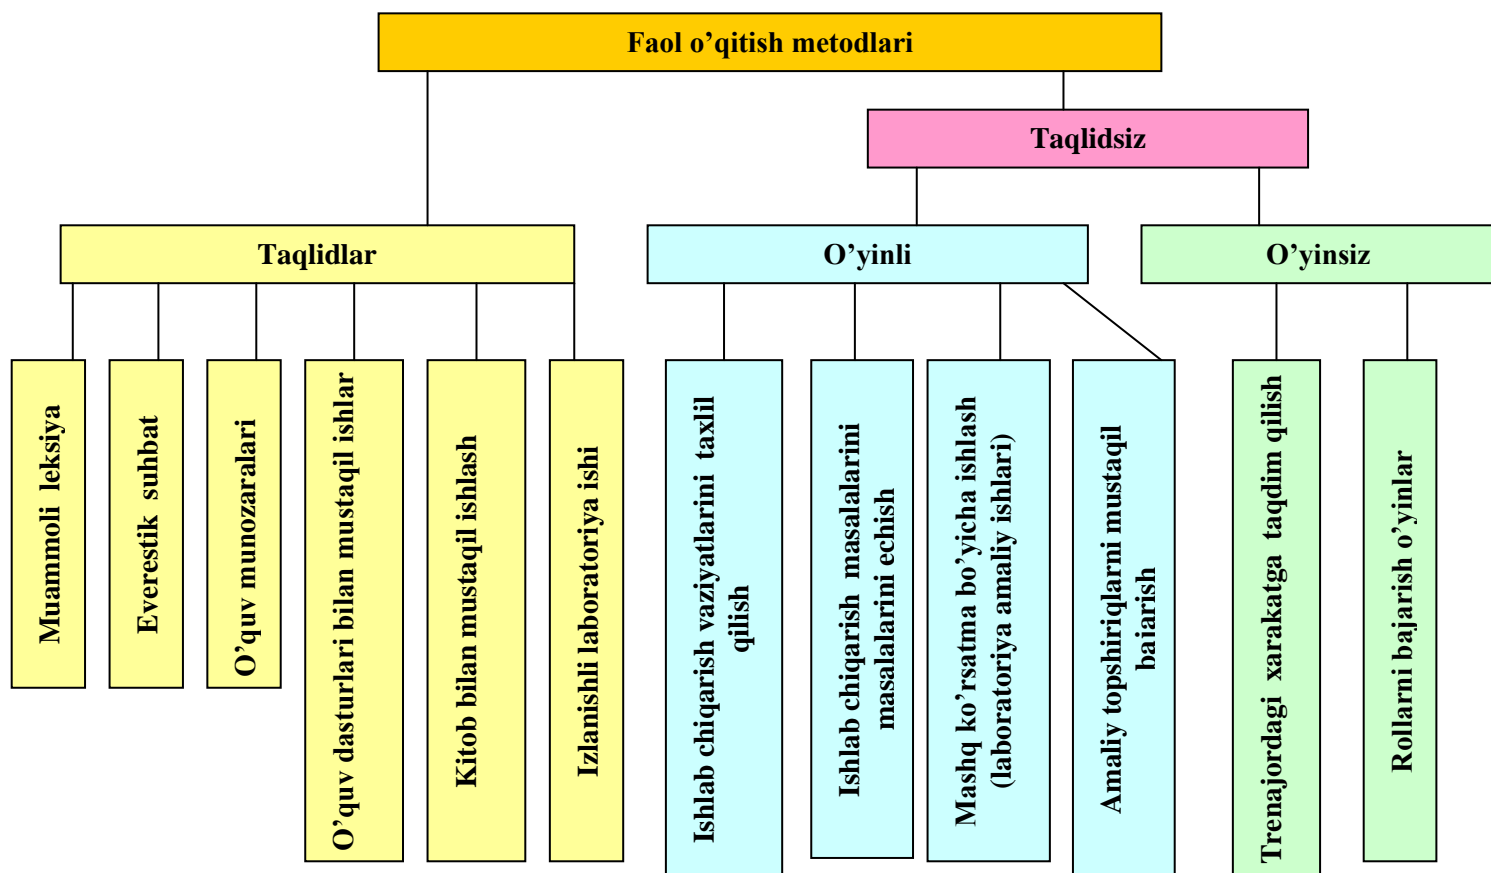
Faol o’qitish metodlari

Taqlidsiz

Taqlidlar

O’yinli

O’yinsiz

Muammoli leksiya

Everestik suhbat

O’quv munozaralari

O’quv dasturlari bilan mustaqil ishlar

Kitob bilan mustaqil ishlash

Izlanishli laboratoriya ishi

Ishlab chiqarish vaziyatlarini taxlil qilish

Ishlab chiqarish masalalarini masalalarini echish

Mashq ko’rsatma bo’yicha ishlash (laboratoriya amaliy ishlari)

Amaliy topshiriqlarni mustaqil bajarish

Trenajordagi xarakatga taqdim qilish

Rollarni bajarish o’yinlar